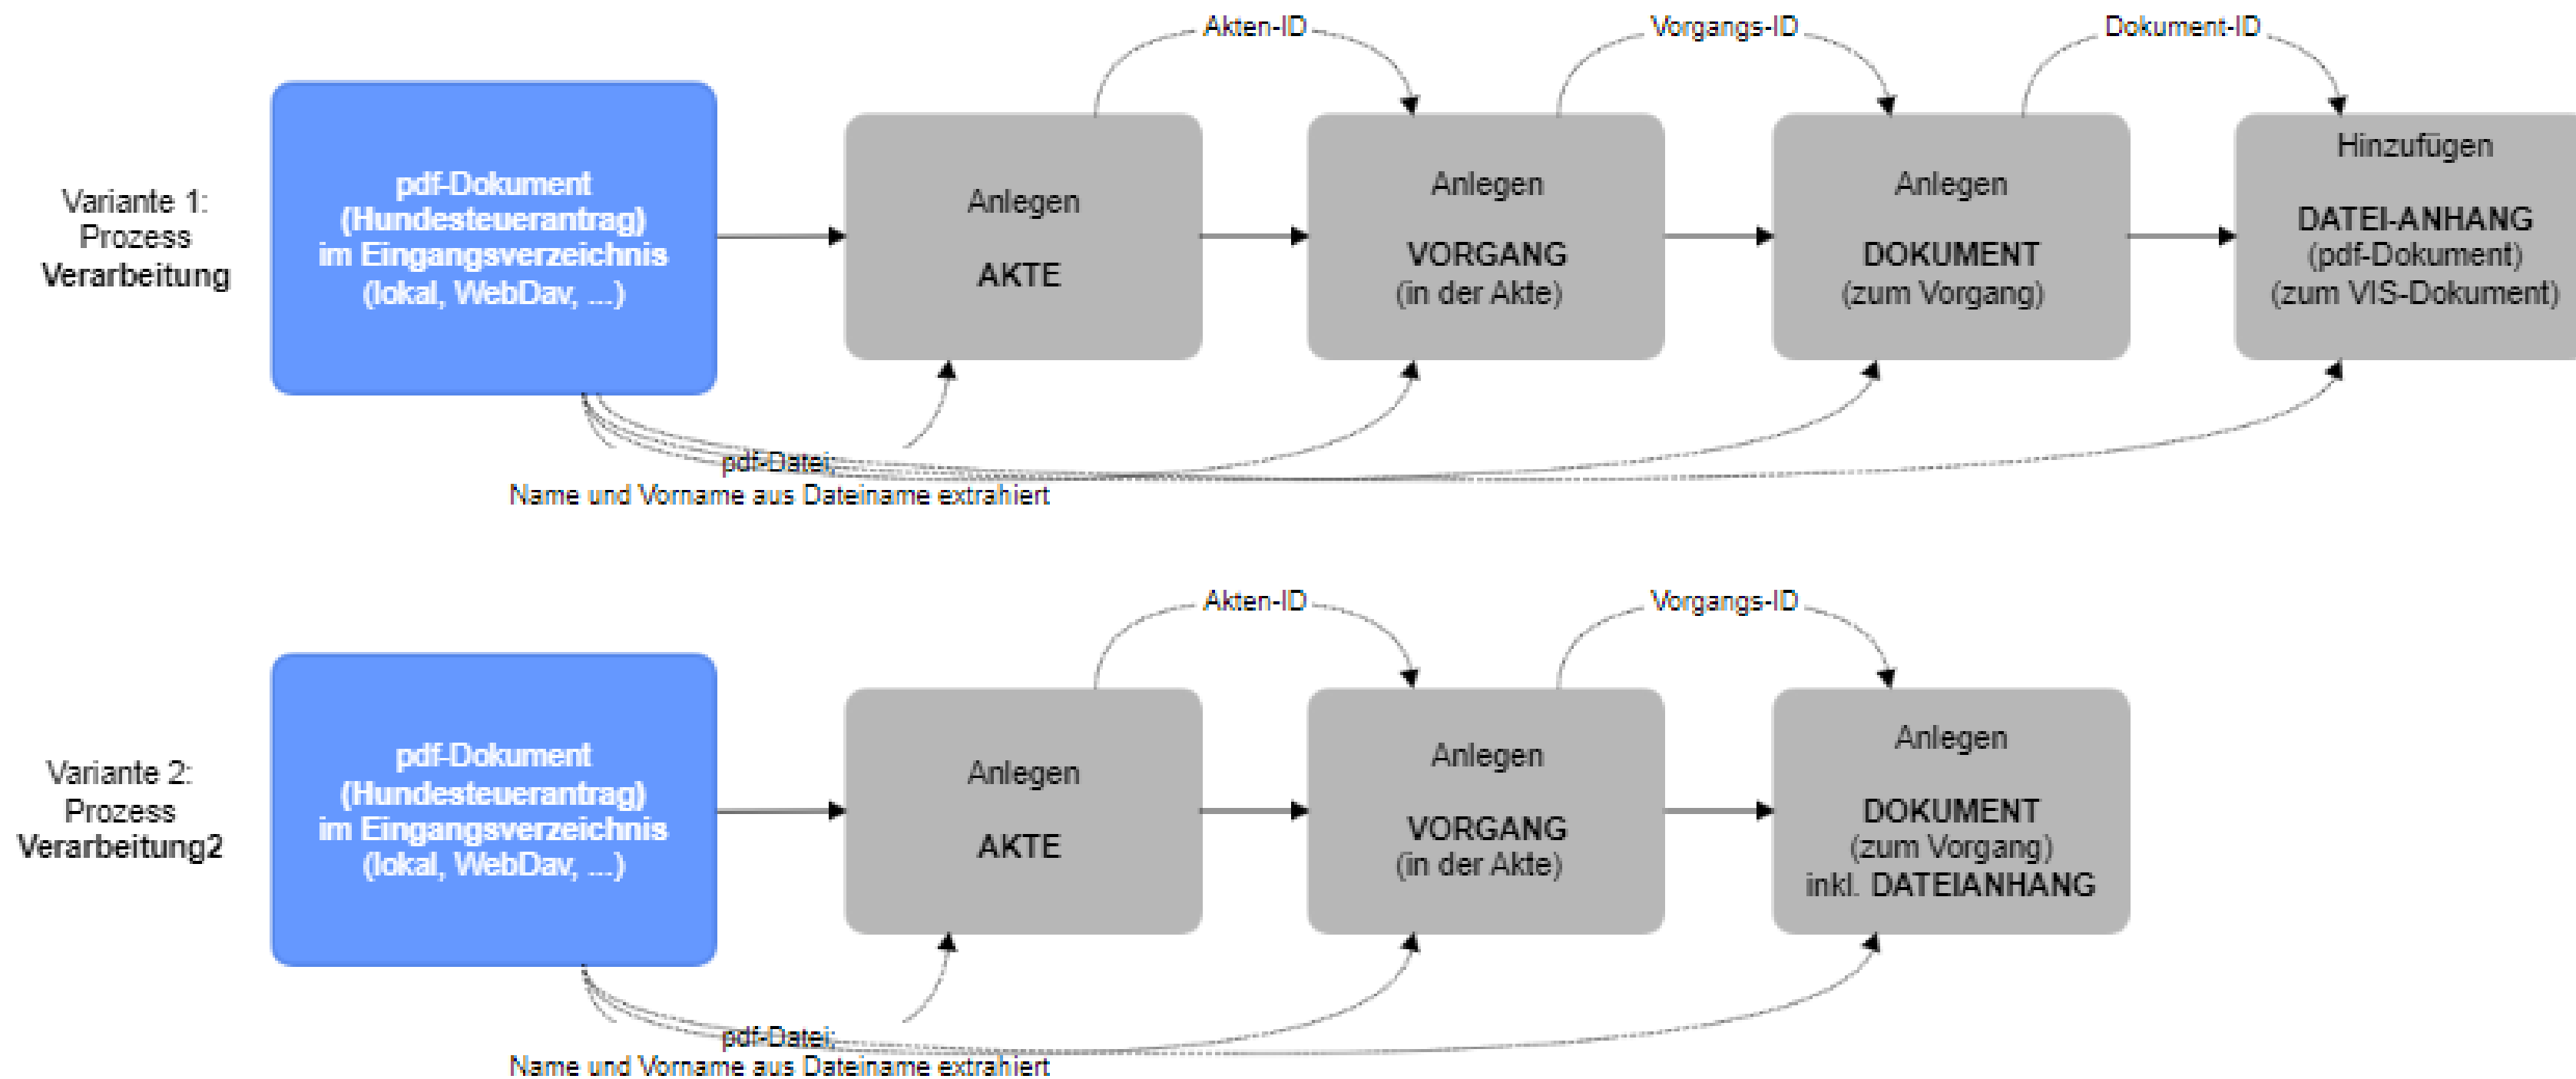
Variante 1:
Prozess
Verarbeitung

pdf-Dokument
(Hundesteuerantrag)
im Eingangsverzeichnis
(lokal, WebDav, ...)

Akten-ID

Vorgangs-ID

Dokument-ID

Anlegen

AKTE

Anlegen

VORGANG
(in der Akte)

Anlegen

DOKUMENT
(zum Vorgang)

Hinzufügen

DATEI-ANHANG
(pdf-Dokument)
(zum VIS-Dokument)

pdf-Datei;
Name und Vorname aus Dateiname extrahiert

Variante 2:
Prozess
Verarbeitung2

pdf-Dokument
(Hundesteuerantrag)
im Eingangsverzeichnis
(lokal, WebDav, ...)

Akten-ID

Vorgangs-ID

Anlegen

AKTE

Anlegen

VORGANG
(in der Akte)

Anlegen

DOKUMENT
(zum Vorgang)
inkl. DATEIANHANG

pdf-Datei;
Name und Vorname aus Dateiname extrahiert